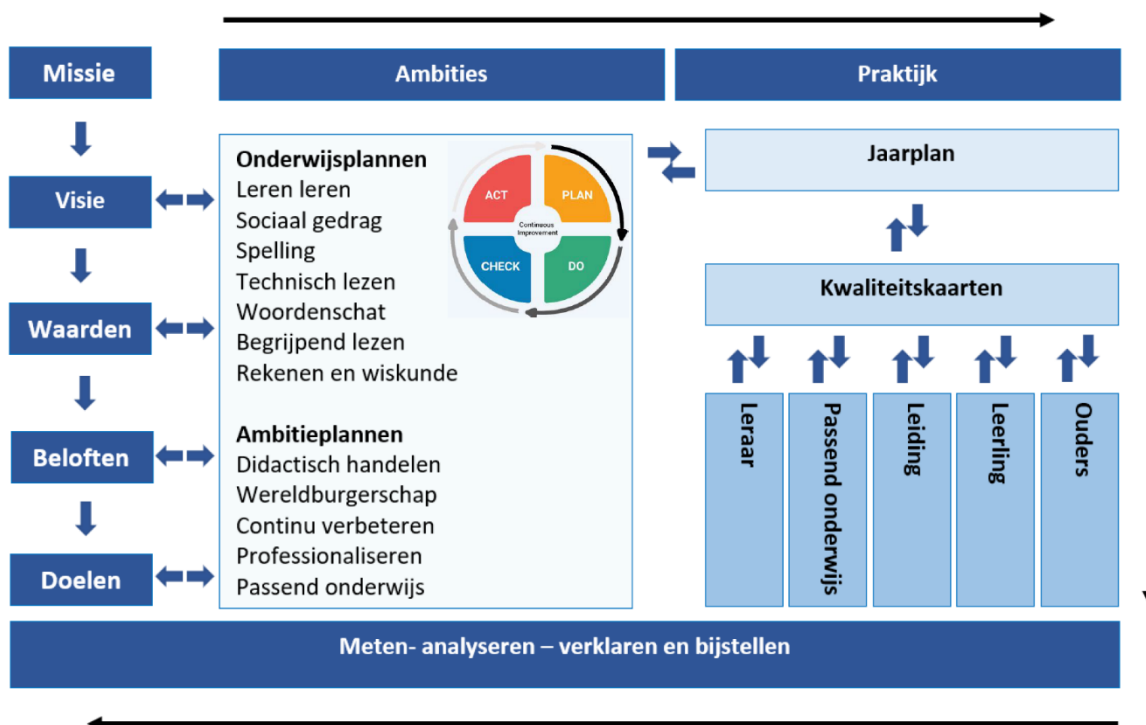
Missie

Ambities

Praktijk

Visie

Waarden

Beloften

Doelen

Onderwijsplannen
Leren leren
Sociaal gedrag
Spelling
Technisch lezen
Woordenschat
Begrijpend lezen
Rekenen en wiskunde

ACT
PLAN
Continuous Improvement
CHECK
DO

Ambitieplannen
Didactisch handelen
Wereldburgerschap
Continu verbeteren
Professionaliseren
Passend onderwijs

Jaarplan

Kwaliteitskaarten

Leraar

Passend onderwijs

Leiding

Leerling

Ouders

Meten- analyseren – verklaren en bijstellen